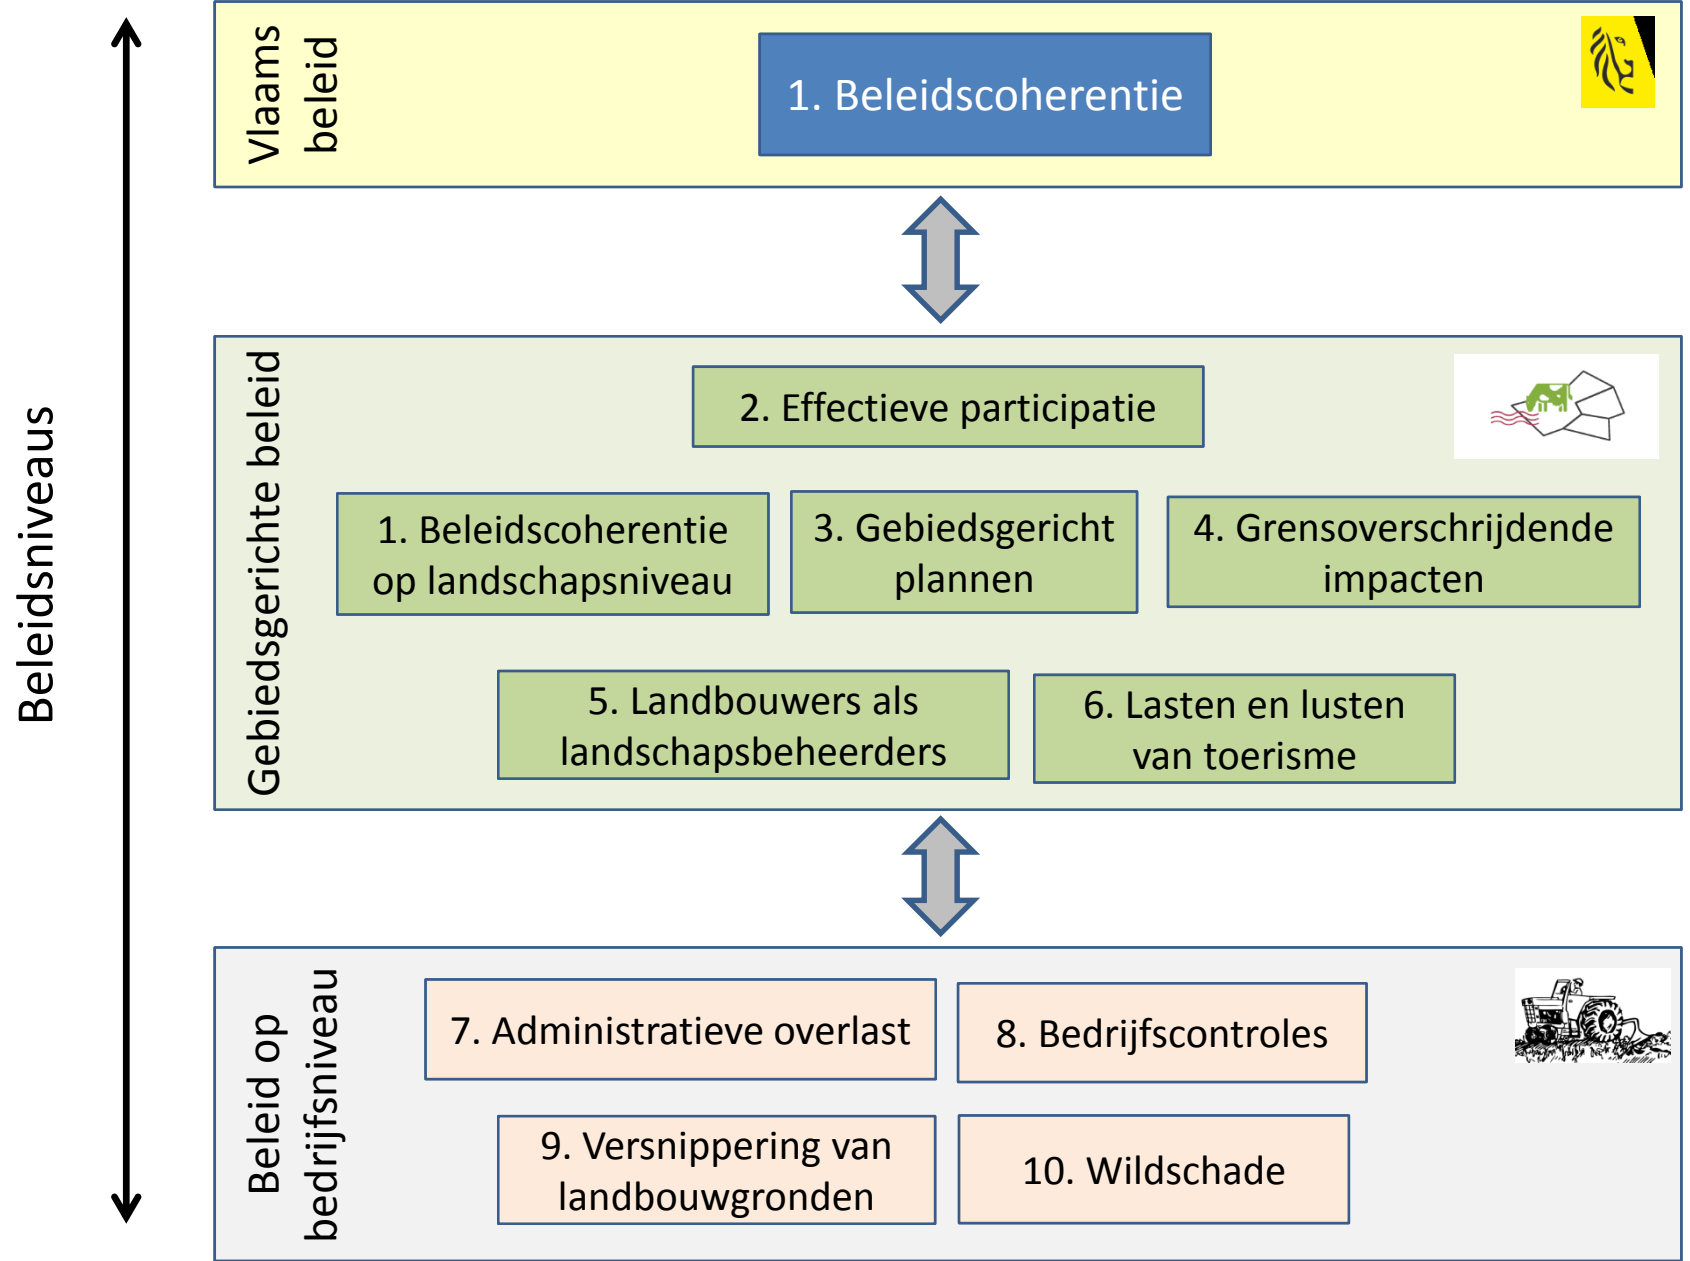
Beleidsniveaus

Vlaams beleid

1. Beleidscoherentie

Gebiedsgerichte beleid

2. Effectieve participatie

1. Beleidscoherentie op landschapsniveau

3. Gebiedsgericht plannen

4. Grensoverschrijdende impacten

5. Landbouwers als landschapsbeheerders

6. Lasten en lusten van toerisme

Beleid op bedrijfsniveau

7. Administratieve overlast

8. Bedrijfscontroles

9. Versnippering van landbouwgronden

10. Wildschade